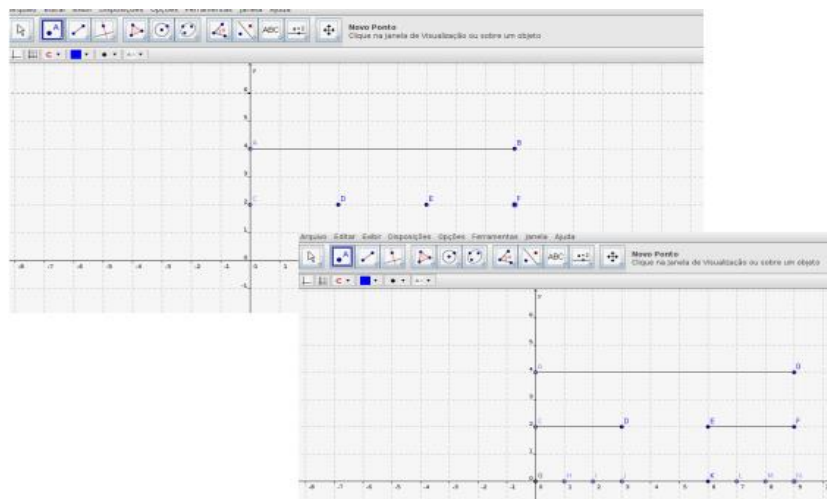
Arquivo Editar Exibir Disposições Opções Ferramentas Janela Ajuda

ABC

Novo Ponto
Clique na Janela de Visualização ou sobre um objeto

y
6
5
4 A
B
3
2 C
D
E
F
1
-8 -7 -6 -5 -4 -3 -2 -1 0 1
-1

Arquivo Editar Exibir Disposições Opções Ferramentas Janela Ajuda

ABC

Novo Ponto
Clique na Janela de Visualização ou sobre um objeto

y
6
5
4 A
B
3
2 C
D
E
F
1
0 G
H
I
J
K
L
M
N
-8 -7 -6 -5 -4 -3 -2 -1 0 1 2 3 4 5 6 7 8 9